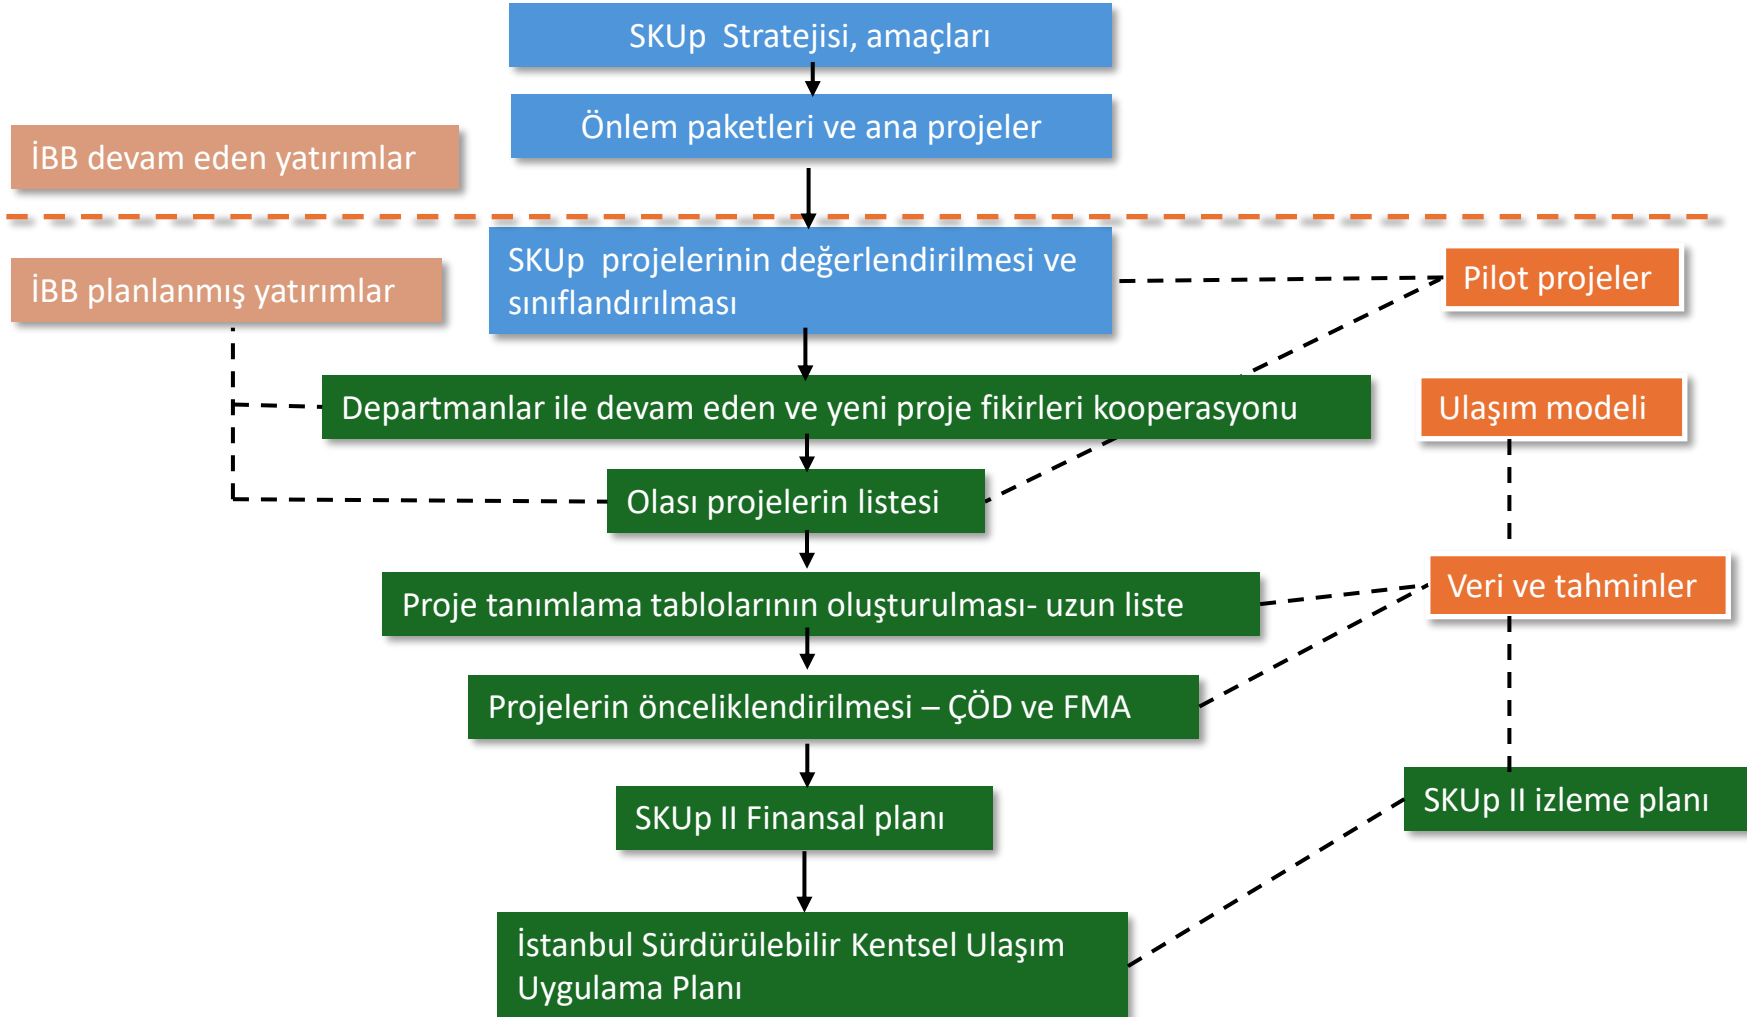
SKUp Stratejisi, amaçları

Önlem paketleri ve ana projeler

İBB devam eden yatırımlar

SKUp projelerinin değerlendirilmesi ve sınıflandırılması

Pilot projeler

İBB planlanmış yatırımlar

Departmanlar ile devam eden ve yeni proje fikirleri kooperasyonu

Ulaşım modeli

Olası projelerin listesi

Proje tanımlama tablolarının oluşturulması- uzun liste

Veri ve tahminler

Projelerin önceliklendirilmesi – ÇÖD ve FMA

SKUp II Finansal planı

SKUp II izleme planı

İstanbul Sürdürülebilir Kentsel Ulaşım Uygulama Planı